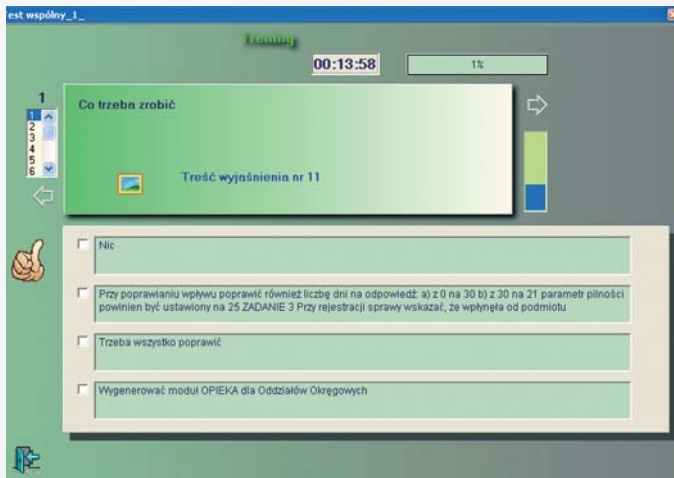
est wspólny_1_

Trening

00:13:58

1%

1

1
2
3
4
5
6

Co trzeba zrobić

Treść wyjaśnienia nr 11

Nic

Przy poprawianiu wpływu poprawić również liczbę dni na odpowiedź: a) z 0 na 30 b) z 30 na 21 parametr pilności powinien być ustawiony na 25 ZADANIE 3 Przy rejestracji sprawy wskazać, że wpłynęła od podmiotu

Trzeba wszystko poprawić

Wygenerować moduł OPIEKA dla Oddziałów Okręgowych